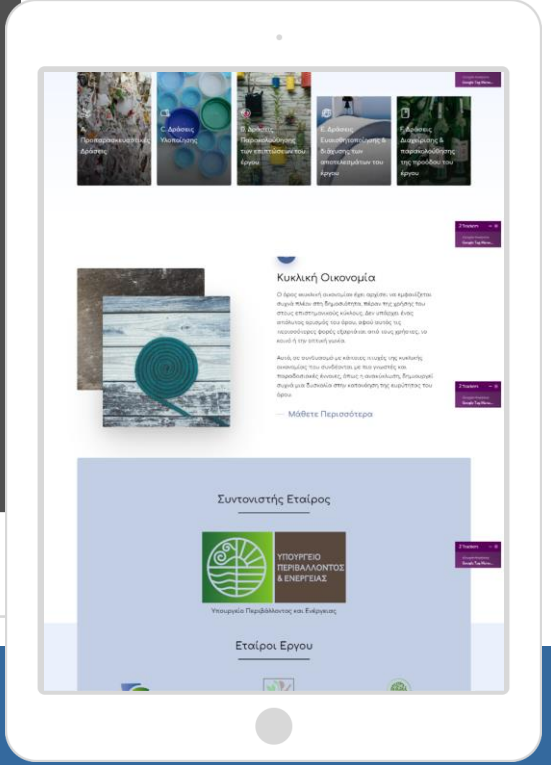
Προπαρασκευαστικές Δράσεις

C. Δράσεις Υλοποίησης

D. Δράσεις Παρακολούθησης των επιπτώσεων του έργου

E. Δράσεις Ευαισθητοποίησης & διάχυσης των αποτελεσμάτων του έργου

F. Δράσεις Διαχείρισης & παρακολούθησης της προόδου του έργου

Κυκλική Οικονομία

Ο όρος κυκλική οικονομία έχει αρχίσει να εμφανίζεται συχνά πλέον στη δημοσιότητα. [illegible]

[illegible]

— Μάθετε Περισσότερα

Συντονιστής Εταίρος

ΥΠΟΥΡΓΕΙΟ ΠΕΡΙΒΑΛΛΟΝΤΟΣ & ΕΝΕΡΓΕΙΑΣ

Υπουργείο Περιβάλλοντος και Ενέργειας

Εταίροι Εργου